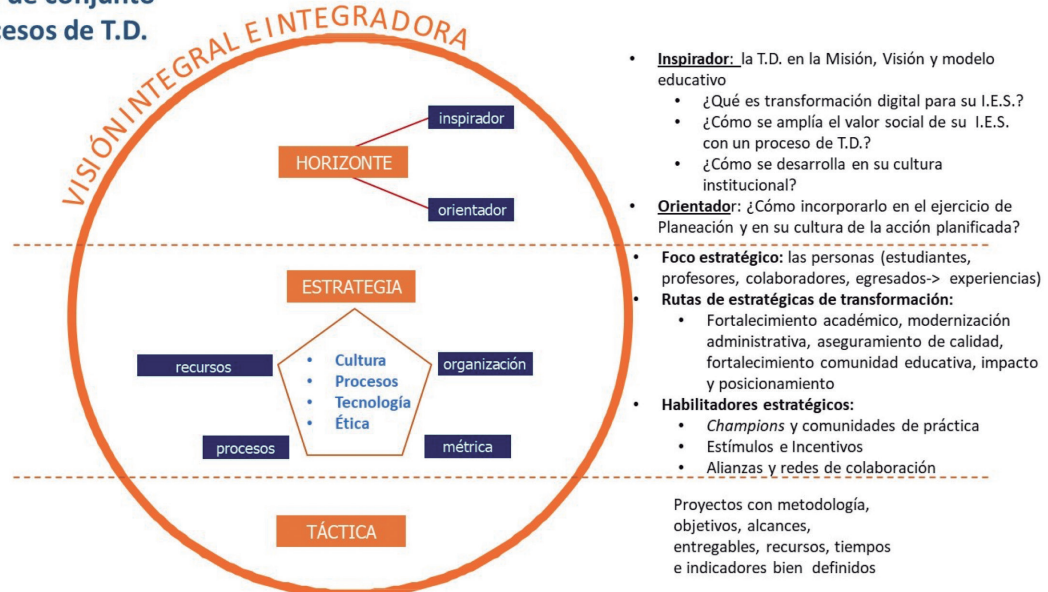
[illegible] de conjunto
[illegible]cesos de T.D.

VISIÓN INTEGRAL E INTEGRADORA

HORIZONTE
inspirador
orientador

ESTRATEGIA
recursos
organización
procesos
métrica
• Cultura
• Procesos
• Tecnología
• Ética

TÁCTICA

• Inspirador: la T.D. en la Misión, Visión y modelo educativo
  • ¿Qué es transformación digital para su I.E.S.?
  • ¿Cómo se amplía el valor social de su I.E.S. con un proceso de T.D.?
  • ¿Cómo se desarrolla en su cultura institucional?
• Orientador: ¿Cómo incorporarlo en el ejercicio de Planeación y en su cultura de la acción planificada?

• Foco estratégico: las personas (estudiantes, profesores, colaboradores, egresados-> experiencias)
• Rutas de estratégicas de transformación:
  • Fortalecimiento académico, modernización administrativa, aseguramiento de calidad, fortalecimiento comunidad educativa, impacto y posicionamiento
• Habilitadores estratégicos:
  • Champions y comunidades de práctica
  • Estímulos e Incentivos
  • Alianzas y redes de colaboración

Proyectos con metodología, objetivos, alcances, entregables, recursos, tiempos e indicadores bien definidos